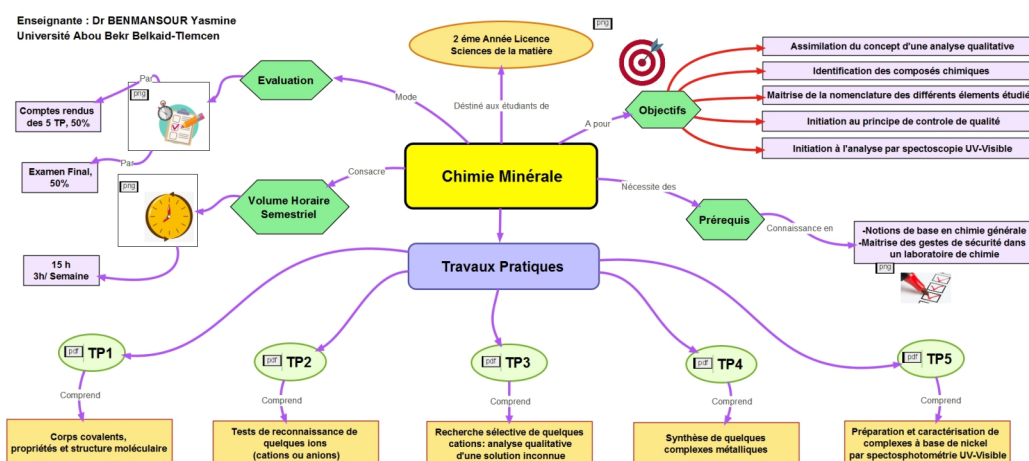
Enseignante : Dr BENMANSOUR Yasmine
Université Abou Bekr Belkaid-Tlemcen

png

2 éme Année Licence
Sciences de la matière

Evaluation

Par

png

Par

Comptes rendus des 5 TP, 50%

Examen Final, 50%

Mode

Destiné aux étudiants de

A pour

Objectifs

Assimilation du concept d'une analyse qualitative

Identification des composés chimiques

Maitrise de la nomenclature des différents élements étudi

Initiation au principe de controle de qualité

Initiation à l'analyse par spectoscopie UV-Visible

png

Volume Horaire Semestriel

Consacre

Chimie Minérale

Nécessite des

Prérequis

Connaissance en

-Notions de base en chimie générale
-Maitrise des gestes de sécurité dans un laboratoire de chimie

png

15 h
3h/ Semaine

Travaux Pratiques

pdf TP1

pdf TP2

pdf TP3

pdf TP4

pdf TP5

Comprend

Comprend

Comprend

Comprend

Comprend

Corps covalents, propriétés et structure moléculaire

Tests de reconnaissance de quelques ions (cations ou anions)

Recherche sélective de quelques cations: analyse qualitative d'une solution inconnue

Synthèse de quelques complexes métalliques

Préparation et caractérisation de complexes à base de nickel par spectosphotométrie UV-Visible